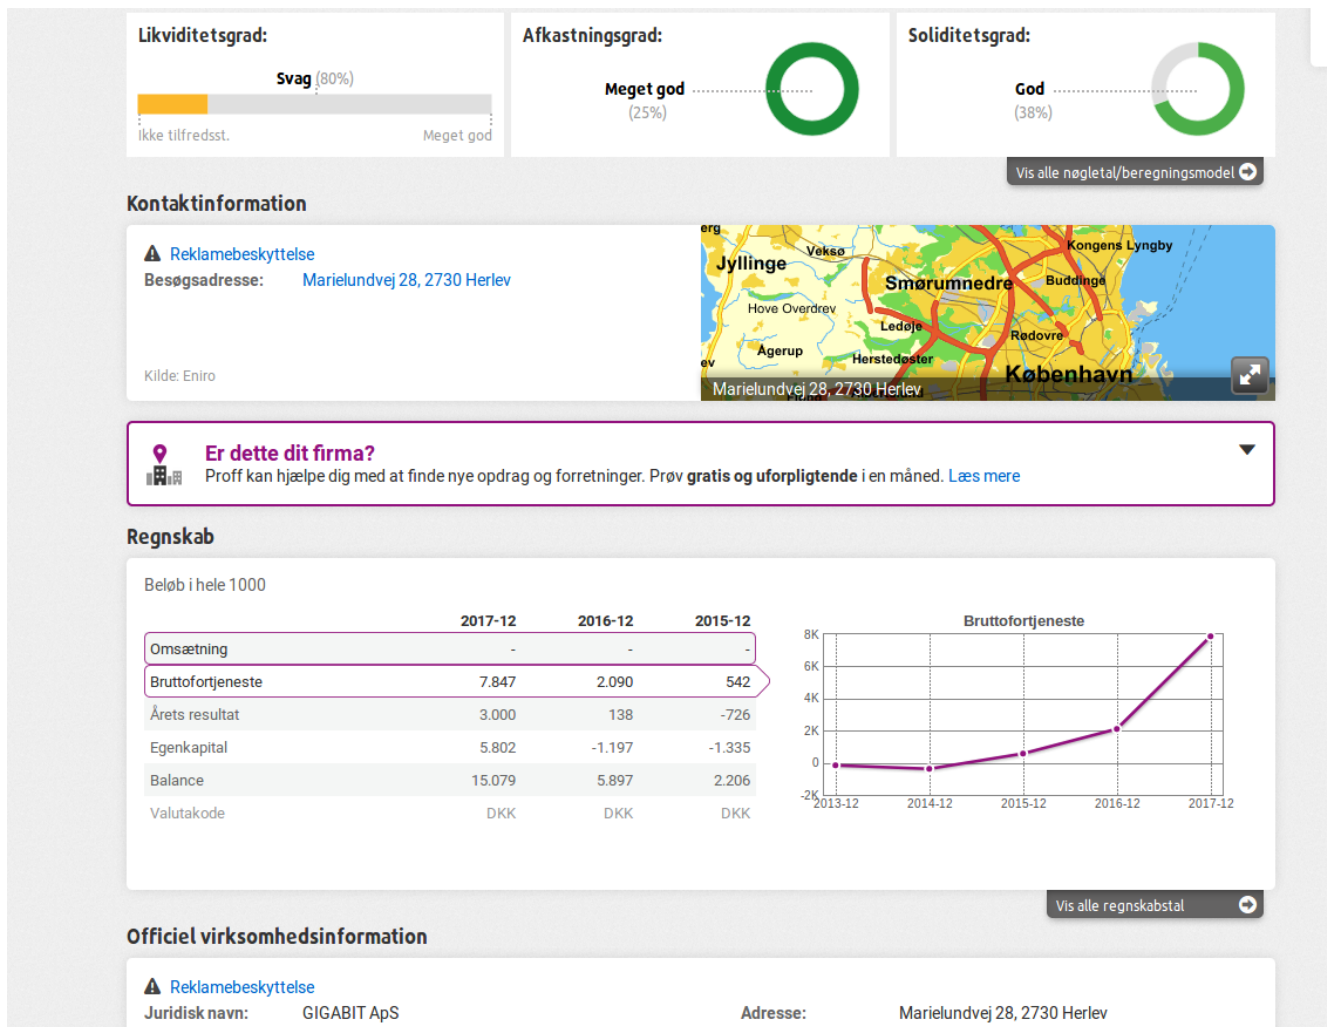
Likviditetsgrad:

Svag (80%)

ikke tilfredsst.

Meget god

Afkastningsgrad:

Meget god
(25%)

Soliditetsgrad:

God
(38%)

Vis alle nøgletal/beregningsmodel

Kontaktinformation

Reklamebeskyttelse

Besøgsadresse: Marielundvej 28, 2730 Herlev

Kilde: Eniro

erg Jyllinge Veksø Smørumnedre Kongens Lyngby Buddinge Hove Overdrev Ledøje Rødovre Agerup Herstedøster København

Marielundvej 28, 2730 Herlev

Er dette dit firma?

Proff kan hjælpe dig med at finde nye opdrag og forretninger. Prøv **gratis og uforpligtende** i en måned. Læs mere

Regnskab

Beløb i hele 1000

| | 2017-12 | 2016-12 | 2015-12 |
|---|---|---|---|
| Omsætning | - | - | - |
| Bruttofortjeneste | 7.847 | 2.090 | 542 |
| Årets resultat | 3.000 | 138 | -726 |
| Egenkapital | 5.802 | -1.197 | -1.335 |
| Balance | 15.079 | 5.897 | 2.206 |
| Valutakode | DKK | DKK | DKK |

Bruttofortjeneste

8K
6K
4K
2K
0
-2K

2013-12 2014-12 2015-12 2016-12 2017-12

Vis alle regnskabstal

Officiel virksomhedsinformation

Reklamebeskyttelse

Juridisk navn: GIGABIT ApS

Adresse: Marielundvej 28, 2730 Herlev